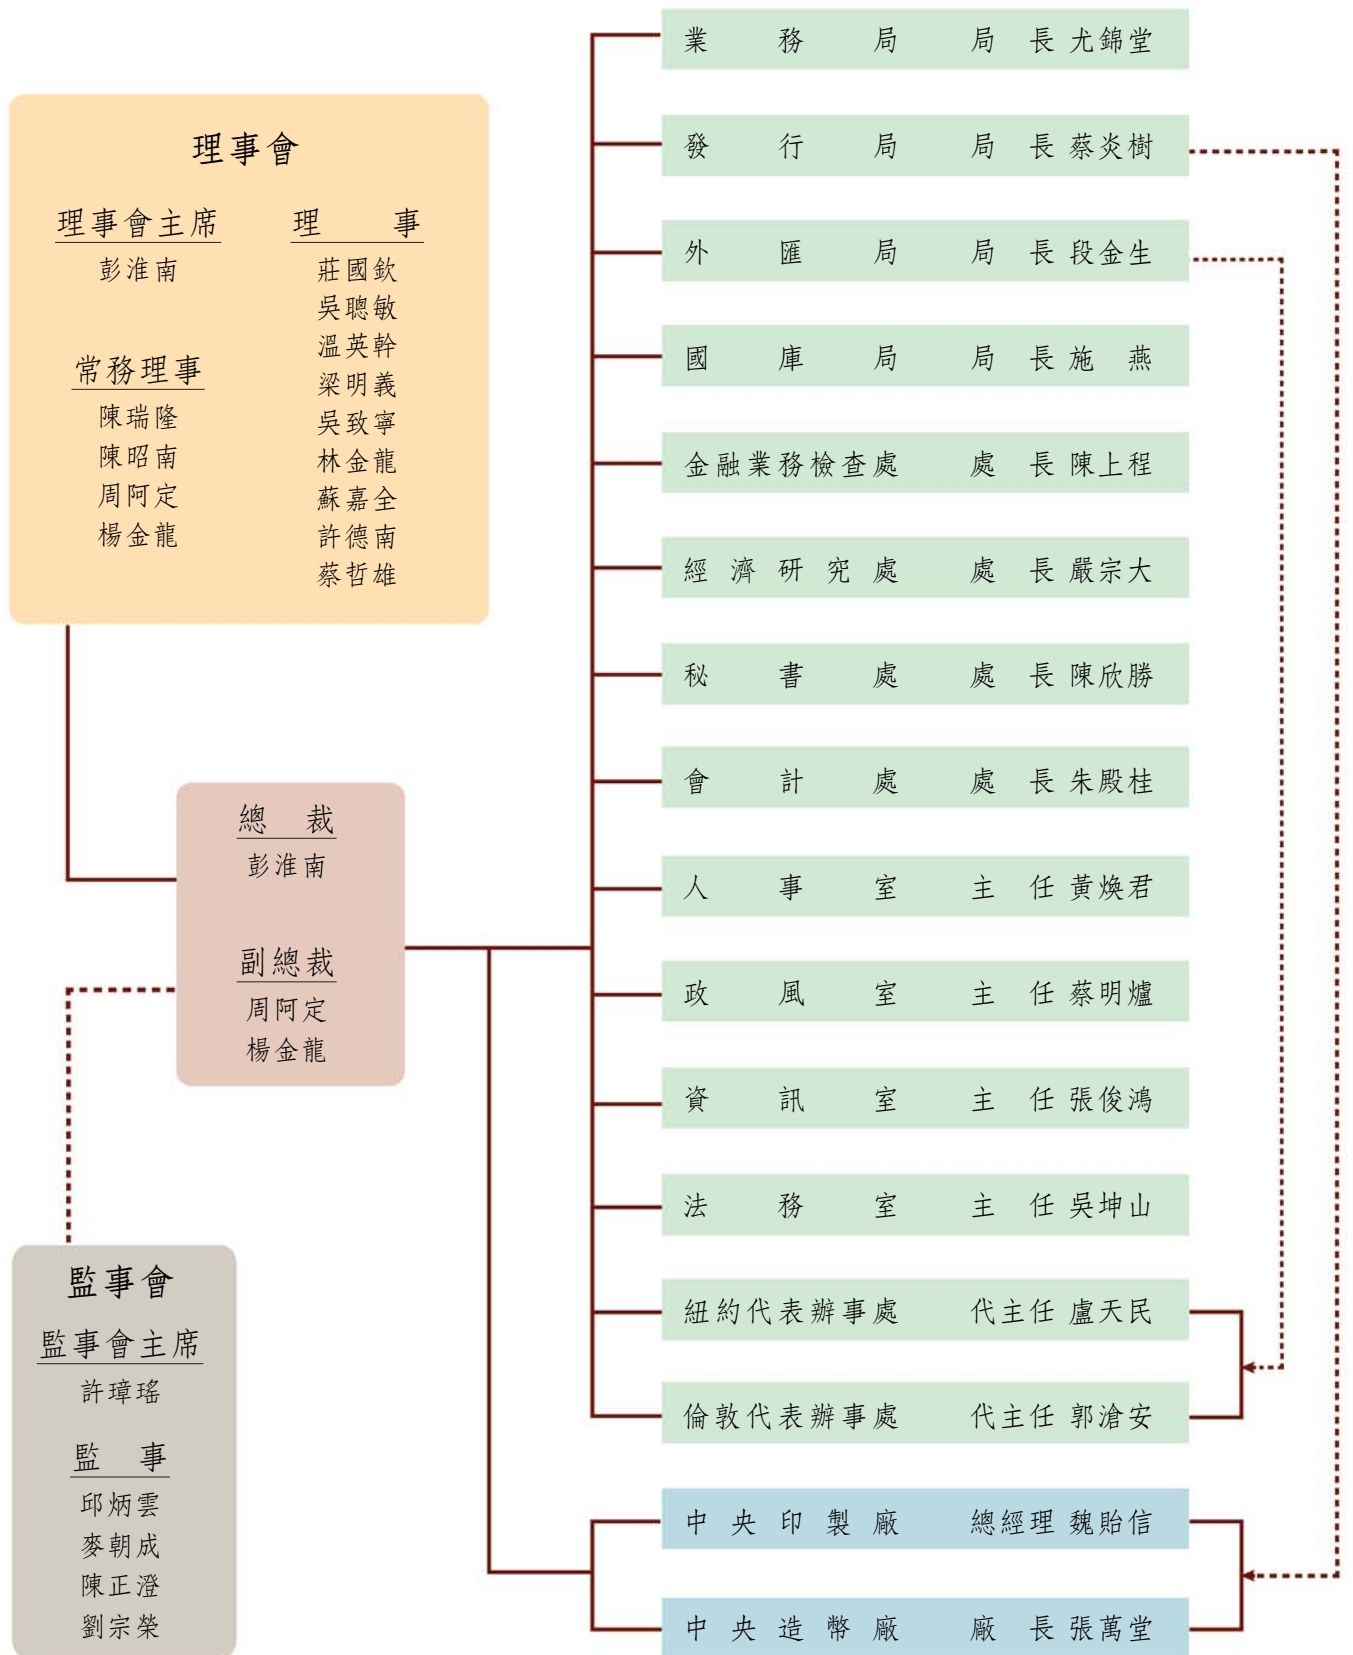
理事會

理事會主席
彭淮南

理　事
莊國欽
吳聰敏
溫英幹
梁明義
吳致寧
林金龍
蘇嘉全
許德南
蔡哲雄

常務理事
陳瑞隆
陳昭南
周阿定
楊金龍

總　裁
彭淮南

副總裁
周阿定
楊金龍

監事會

監事會主席
許璋瑤

監　事
邱炳雲
麥朝成
陳正澄
劉宗榮

業務局　局長 尤錦堂
發行局　局長 蔡炎樹
外匯局　局長 段金生
國庫局　局長 施　燕
金融業務檢查處　處長 陳上程
經濟研究處　處長 嚴宗大
秘書處　處長 陳欣勝
會計處　處長 朱殿桂
人事室　主任 黃煥君
政風室　主任 蔡明爐
資訊室　主任 張俊鴻
法務室　主任 吳坤山
紐約代表辦事處　代主任 盧天民
倫敦代表辦事處　代主任 郭滄安
中央印製廠　總經理 魏貽信
中央造幣廠　廠長 張萬堂